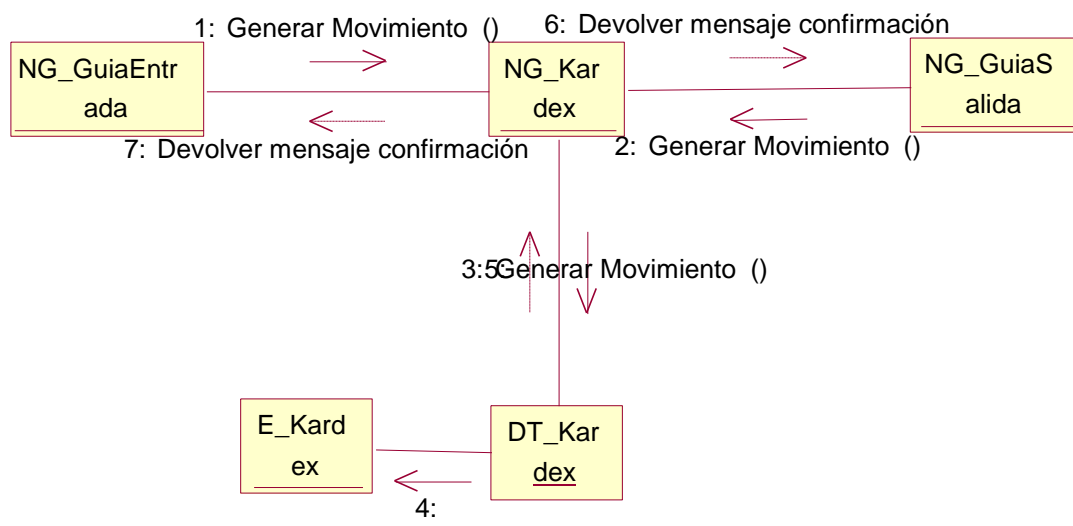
1: Generar Movimiento ()

6: Devolver mensaje confirmación

NG_GuiaEntrada

NG_Kardex

NG_GuiaSalida

7: Devolver mensaje confirmación

2: Generar Movimiento ()

3:5Generar Movimiento ()

E_Kardex

DT_Kardex

4: